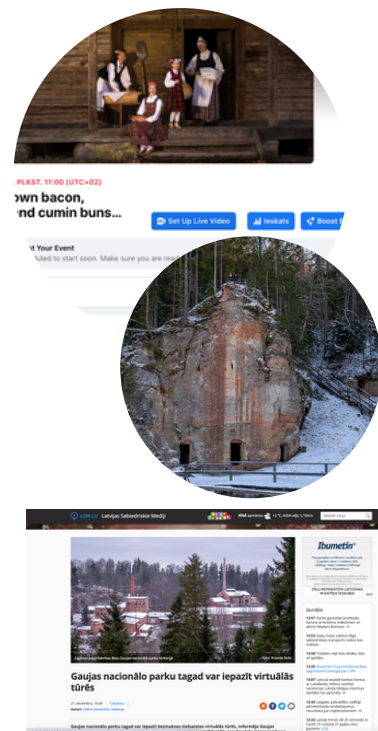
. PLKST. 11:00 (UTC+02)
own bacon,
ond cumin buns...

Set Up Live Video
Ieskats
Boost

t Your Event
uled to start soon. Make sure you are read

LSM.LV Latvijas Sabiedriskie Mediji

Ibumetin

Gaujas nacionālo parku tagad var iepazīt virtuālās tūrēs

Jaunākais

Gaujas nacionālo parku tagad var iepazīt bezmaksas virtuālās tūrēs, informēja Gaujas